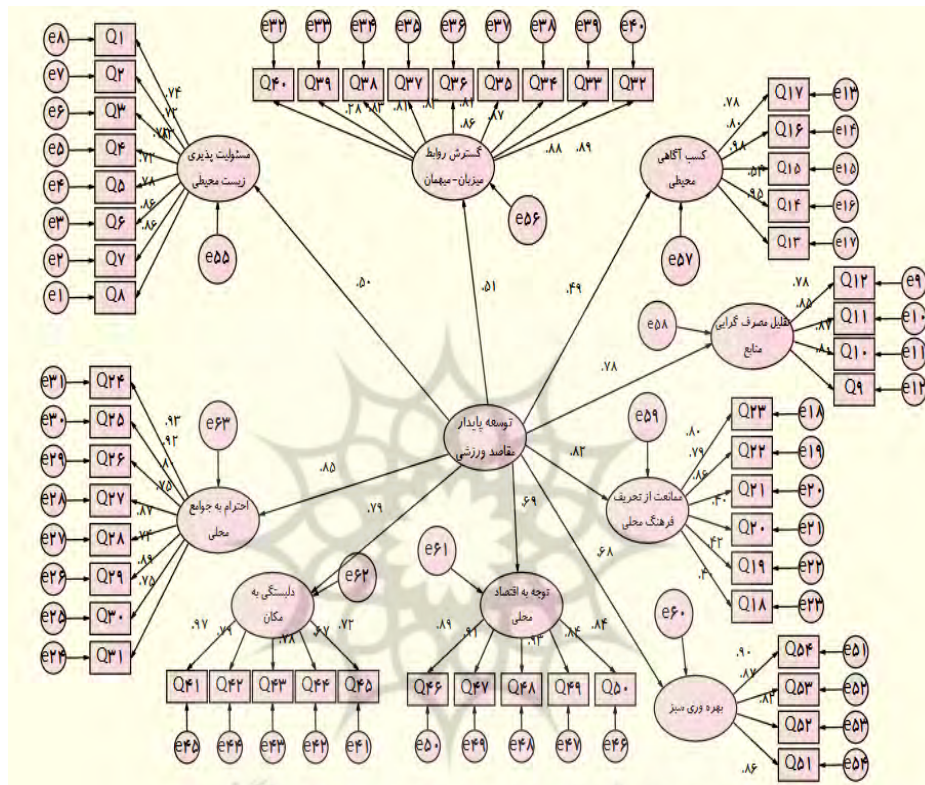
e۸ Q۱
e۷ Q۲
e۶ Q۳
e۵ Q۴
e۴ Q۵
e۳ Q۶
e۲ Q۷
e۱ Q۸

.۷۴ .۷۳ .۸۳ .۷۱ .۷۸ .۸۶ .۸۶

مسئولیت پذیری زیست محیطی

e۵۵

e۳۲ e۳۳ e۳۴ e۳۵ e۳۶ e۳۷ e۳۸ e۳۹ e۴۰

Q۴۰ Q۳۹ Q۳۸ Q۳۷ Q۳۶ Q۳۵ Q۳۴ Q۳۳ Q۳۲

.۲۸ .۸۴ .۸۱ .۸۱ .۸۲ .۸۶ .۸۷ .۸۸ .۸۹

گسترش روابط میزبان-میهمان

e۵۶

کسب آگاهی محیطی

.۷۸ .۸۰ .۹۸ .۵۱ .۹۵

Q۱۷ e۱۳
Q۱۶ e۱۴
Q۱۵ e۱۵
Q۱۴ e۱۶
Q۱۳ e۱۷

e۵۷

.۵۰ .۵۱ .۴۹

e۵۸

تقلیل مصرف گرایی منابع

.۷۸ .۸۵ .۸۷ .۸۱

Q۱۲ e۹
Q۱۱ e۱۰
Q۱۰ e۱۱
Q۹ e۱۲

.۷۸

e۳۱ Q۲۴
e۳۰ Q۲۵
e۲۹ Q۲۶
e۲۸ Q۲۷
e۲۷ Q۲۸
e۲۶ Q۲۹
e۲۵ Q۳۰
e۲۴ Q۳۱

.۹۳ .۹۲ .۸۱ .۷۵ .۸۷ .۷۲ .۸۹ .۷۵

e۶۳

احترام به جوامع محلی

.۸۵

توسعه پایدار مقاصد ورزشی

e۵۹

.۸۲

Q۲۳ e۱۸
Q۲۲ e۱۹
Q۲۱ e۲۰
Q۲۰ e۲۱
Q۱۹ e۲۲
Q۱۸ e۲۳

.۸۰ .۷۹ .۸۶ .۴۰ .۴۲ .۴

ممانعت از تحریف فرهنگ محلی

.۷۹ .۶۹ .۶۸

e۶۲

دلبستگی به مکان

.۹۷ .۷۹ .۷۸ .۶۷ .۷۲

Q۴۱ Q۴۲ Q۴۳ Q۴۴ Q۴۵

e۴۵ e۴۴ e۴۳ e۴۲ e۴۱

e۶۱

توجه به اقتصاد محلی

.۸۹ .۹۱ .۹۳ .۸۴ .۸۴

Q۴۶ Q۴۷ Q۴۸ Q۴۹ Q۵۰

e۵۰ e۴۹ e۴۸ e۴۷ e۴۶

e۶۰

بهره وری سبز

.۹۰ .۸۷ .۸۴ .۸۶

Q۵۴ e۵۱
Q۵۳ e۵۲
Q۵۲ e۵۳
Q۵۱ e۵۴